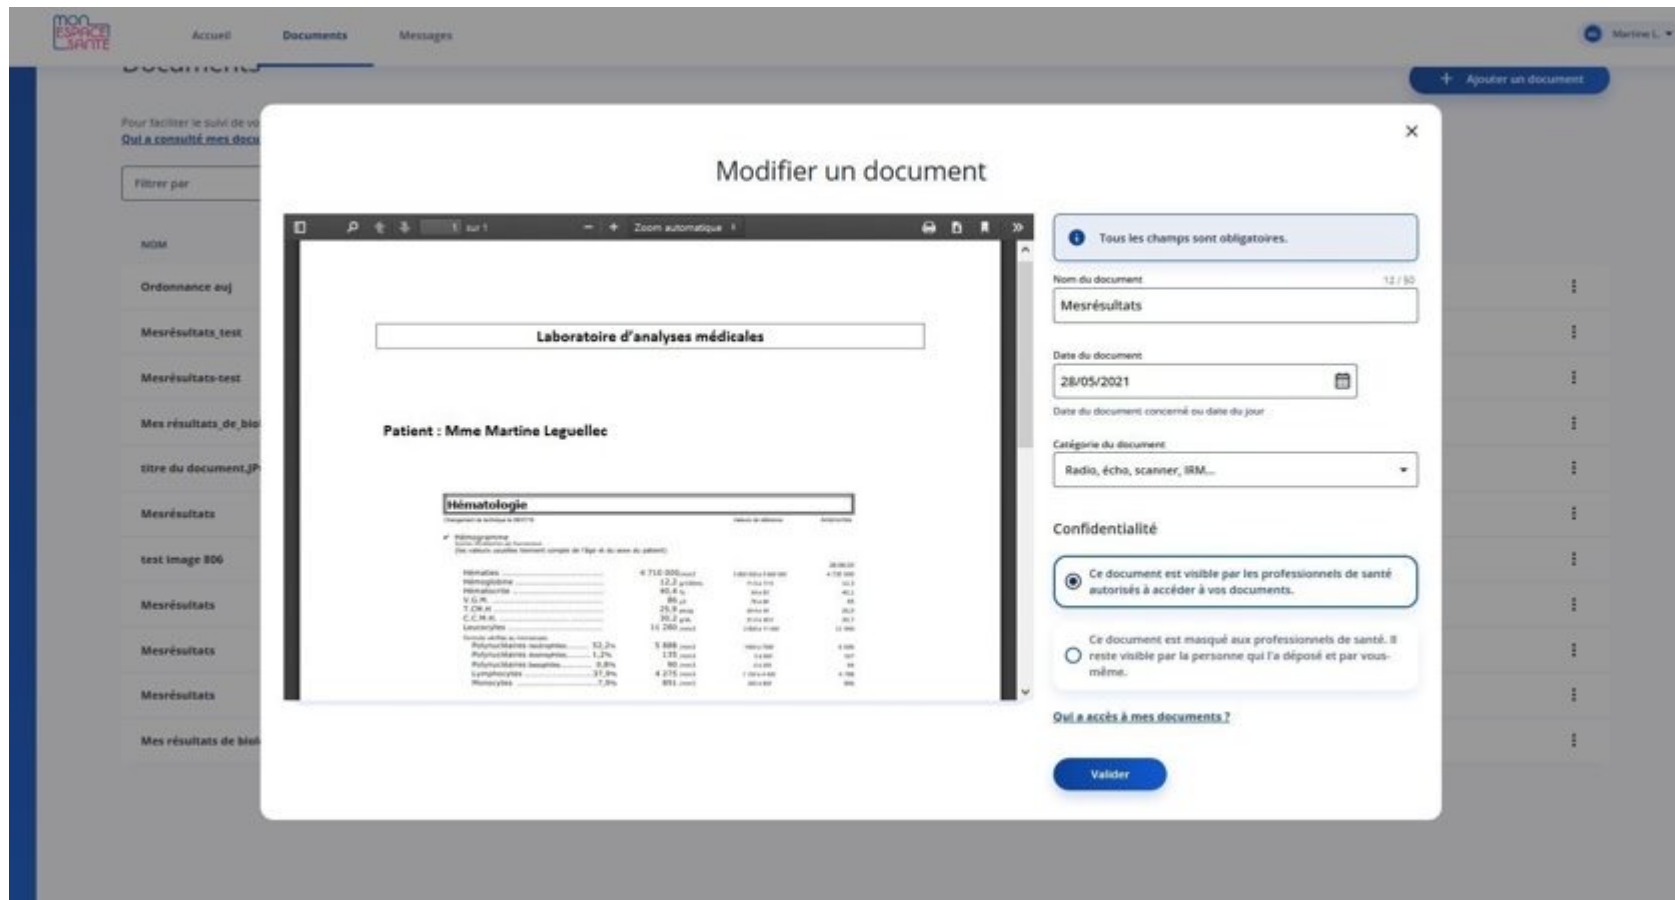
MON ESPACE SANTÉ

Accueil Documents Messages

Martine L.

Documents

+ Ajouter un document

Pour faciliter le suivi de vo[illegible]
Qui a consulté mes docu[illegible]

Filtrer par

NOM

Ordonnance auj
Mesrésultats_test
Mesrésultats-test
Mes résultats_de_bio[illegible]
titre du document.JP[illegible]
Mesrésultats
test image 806
Mesrésultats
Mesrésultats
Mesrésultats
Mes résultats de bio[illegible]

×

Modifier un document

1 sur 1 Zoom automatique

Laboratoire d'analyses médicales

Patient : Mme Martine Leguellec

Hématologie

Hémogramme

Hématies
Hémoglobine
Hématocrite
V.G.M.
T.C.M.H.
C.C.M.H.
Leucocytes
Polynucléaires neutrophiles 52,2%
Polynucléaires éosinophiles 1,2%
Polynucléaires basophiles 0,8%
Lymphocytes 37,9%
Monocytes 7,9%

Tous les champs sont obligatoires.

Nom du document 12 / 50
Mesrésultats

Date du document
28/05/2021
Date du document concerné ou date du jour

Catégorie du document
Radio, écho, scanner, IRM...

Confidentialité

Ce document est visible par les professionnels de santé autorisés à accéder à vos documents.

Ce document est masqué aux professionnels de santé. Il reste visible par la personne qui l'a déposé et par vous-même.

Qui a accès à mes documents ?

Valider